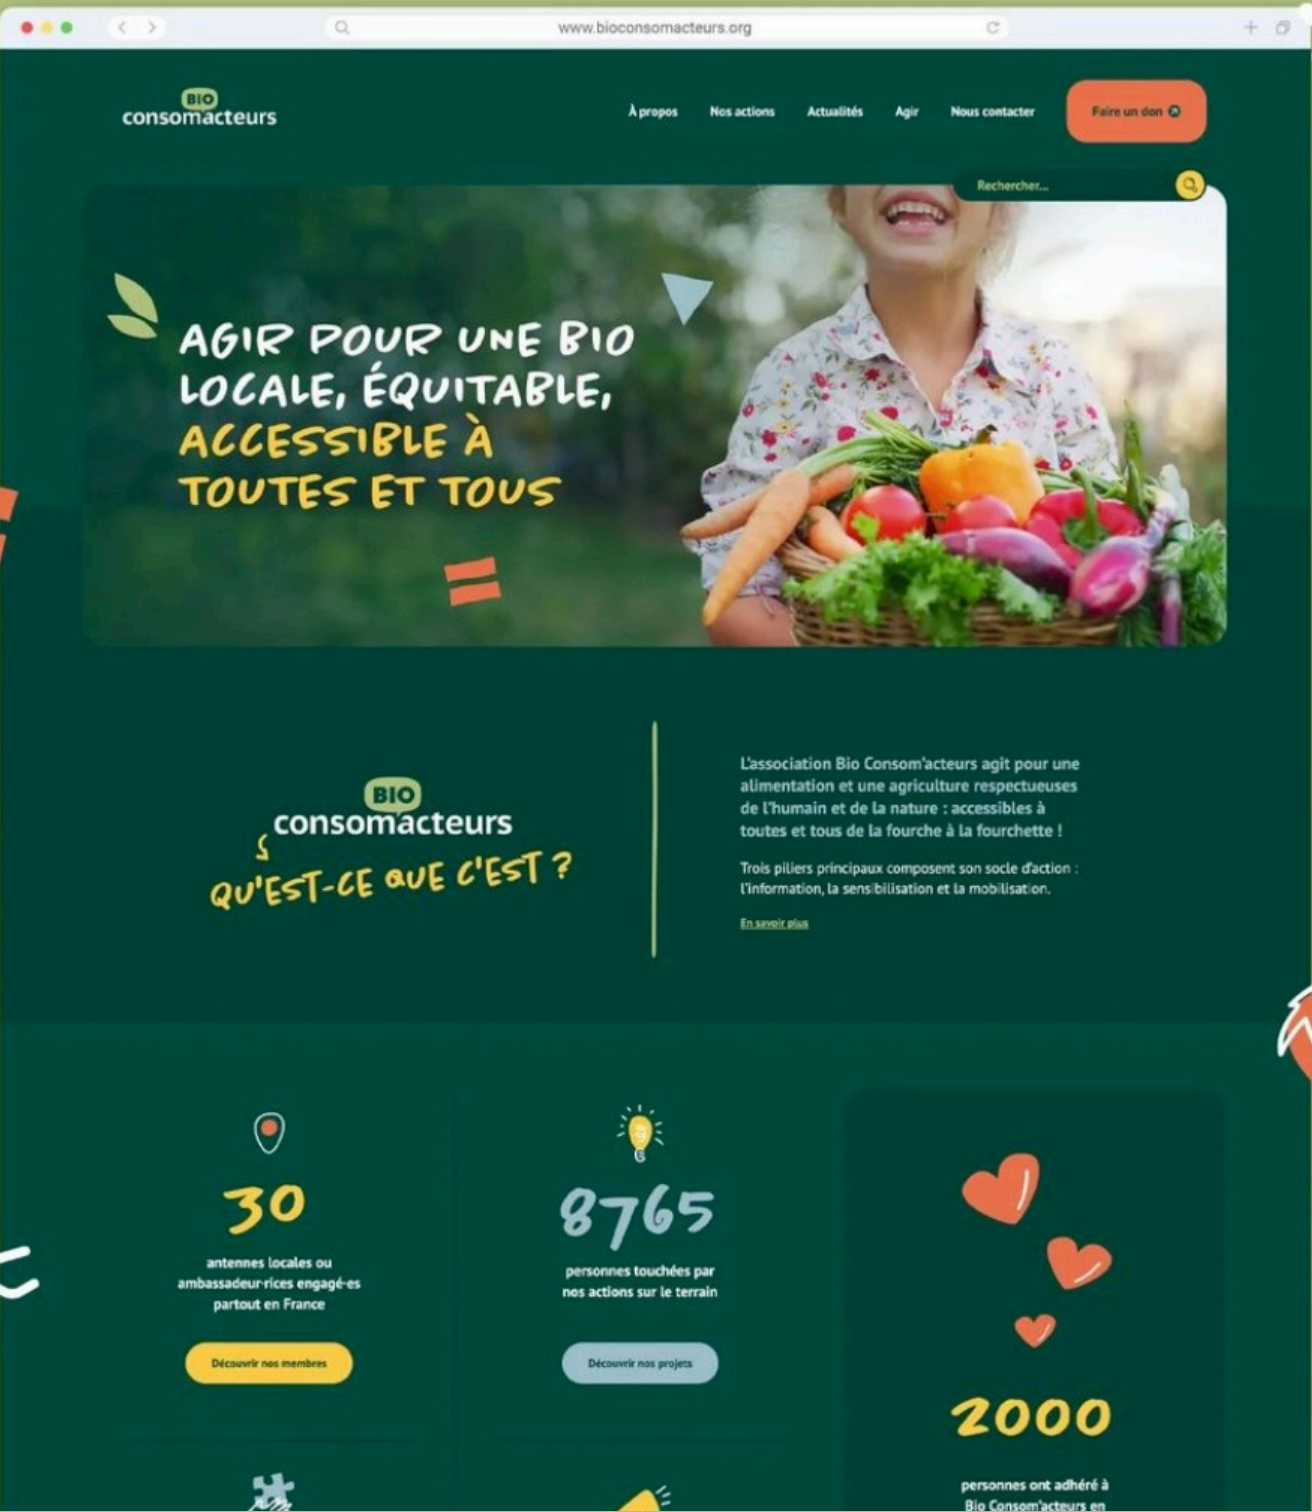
www.bioconsomacteurs.org

BIO consomacteurs

À propos Nos actions Actualités Agir Nous contacter Faire un don

Rechercher...

AGIR POUR UNE BIO LOCALE, ÉQUITABLE, ACCESSIBLE À TOUTES ET TOUS

BIO consomacteurs QU'EST-CE QUE C'EST ?

L'association Bio Consom'acteurs agit pour une alimentation et une agriculture respectueuses de l'humain et de la nature : accessibles à toutes et tous de la fourche à la fourchette !

Trois piliers principaux composent son socle d'action : l'information, la sensibilisation et la mobilisation.

En savoir plus

30

antennes locales ou ambassadeur·rices engagé·es partout en France

Découvrir nos membres

8765

personnes touchées par nos actions sur le terrain

Découvrir nos projets

2000

personnes ont adhéré à Bio Consom'acteurs en